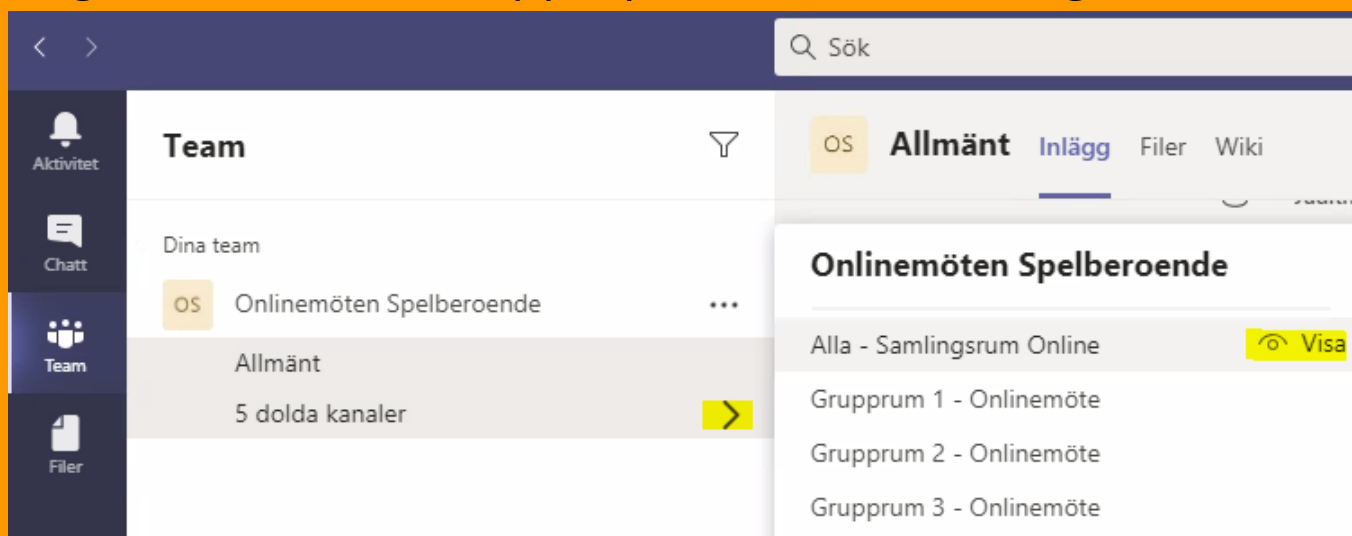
Sök

Aktivitet

Chatt

Team

Filer

Team

Dina team

OS Onlinemöten Spelberoende

Allmänt

5 dolda kanaler

OS Allmänt Inlägg Filer Wiki

Onlinemöten Spelberoende

Alla - Samlingsrum Online Visa

Grupprum 1 - Onlinemöte

Grupprum 2 - Onlinemöte

Grupprum 3 - Onlinemöte